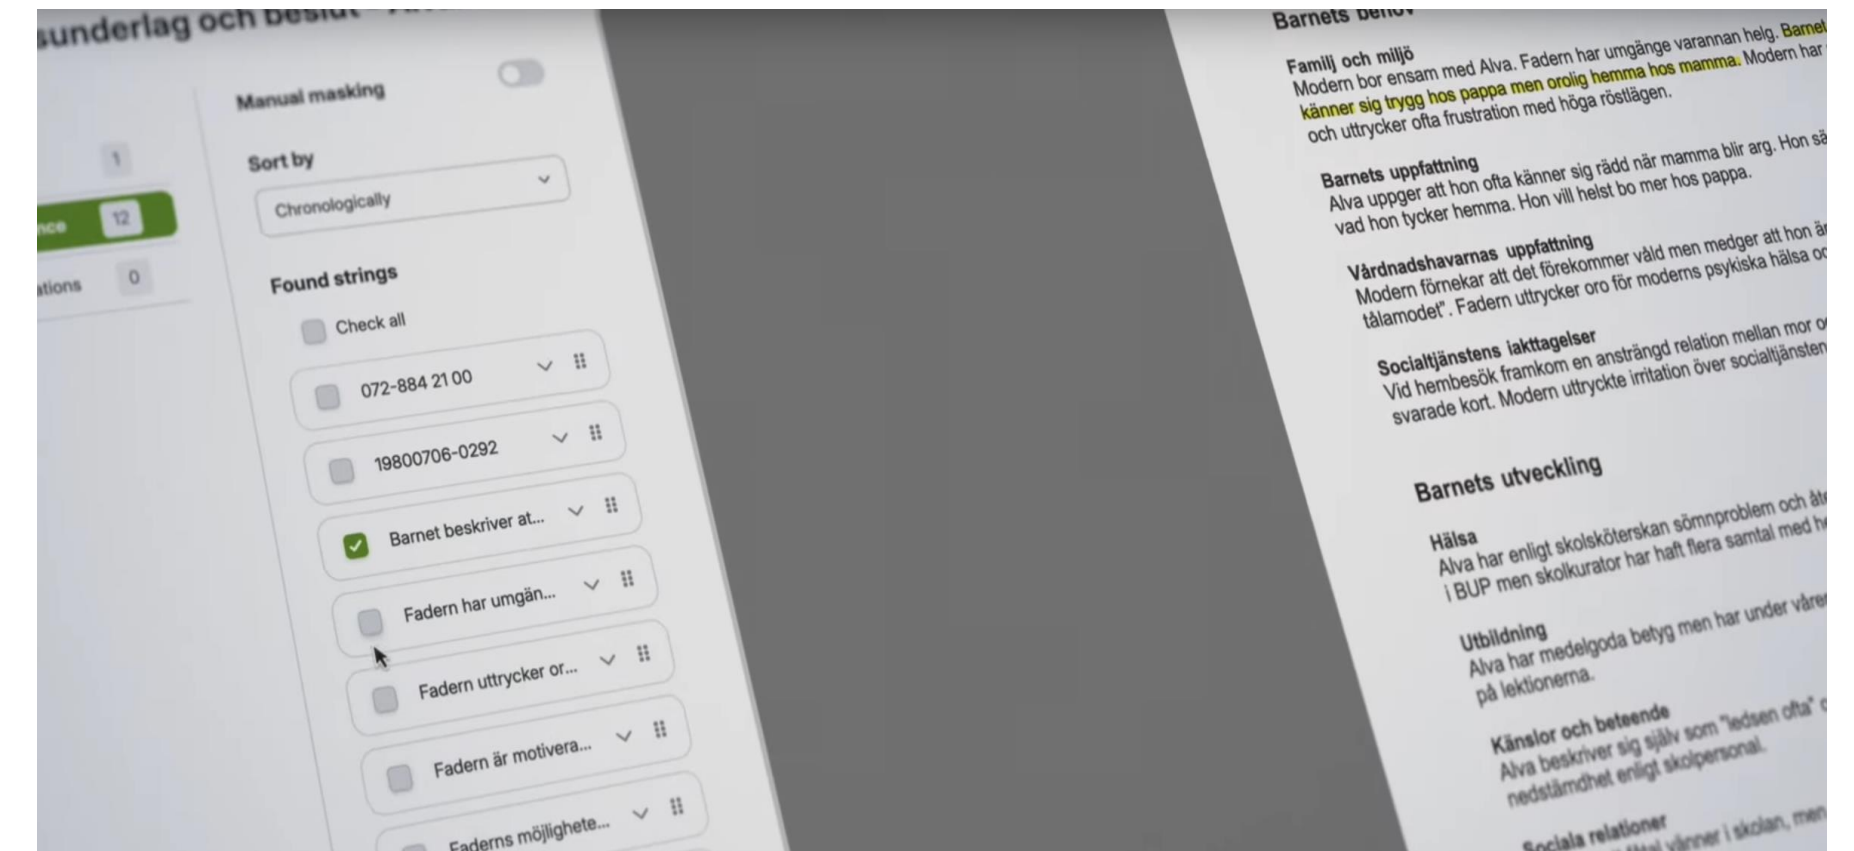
sunderlag och beslut

1
nce 12
ations 0

Manual masking

Sort by
Chronologically

Found strings
Check all
072-884 21 00
19800706-0292
Barnet beskriver at...
Fadern har umgän...
Fadern uttrycker or...
Fadern är motivera...
Faderns möjlighete...

Barnets behov

Familj och miljö
Modern bor ensam med Alva. Fadern har umgänge varannan helg. Barnet känner sig trygg hos pappa men orolig hemma hos mamma. Modern har och uttrycker ofta frustration med höga röstlägen.

Barnets uppfattning
Alva uppger att hon ofta känner sig rädd när mamma blir arg. Hon sä vad hon tycker hemma. Hon vill helst bo mer hos pappa.

Vårdnadshavarnas uppfattning
Modern förnekar att det förekommer våld men medger att hon är tålamodet". Fadern uttrycker oro för moderns psykiska hälsa oc

Socialtjänstens iakttagelser
Vid hembesök framkom en ansträngd relation mellan mor o svarade kort. Modern uttryckte irritation över socialtjänsten

Barnets utveckling

Hälsa
Alva har enligt skolsköterskan sömnproblem och åt i BUP men skolkurator har haft flera samtal med h

Utbildning
Alva har medelgoda betyg men har under våre på lektionerna.

Känslor och beteende
Alva beskriver sig själv som "ledsen ofta" o nedstämdhet enligt skolpersonal.

Sociala relationer
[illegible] vänner i skolan, men